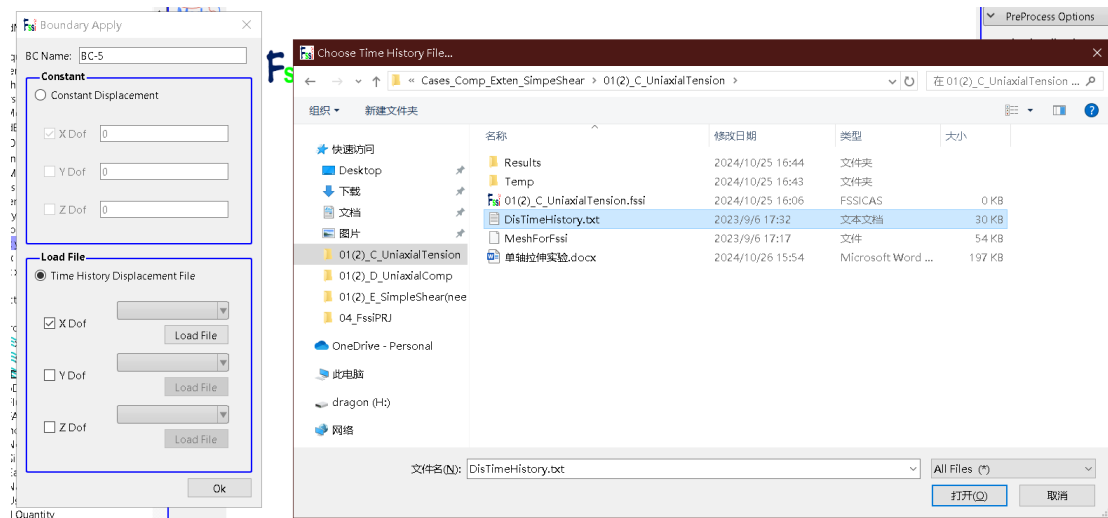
Boundary Apply

BC Name: BC-5

Constant

Constant Displacement

X Dof 0

Y Dof 0

Z Dof 0

Load File

Time History Displacement File

X Dof
Load File

Y Dof
Load File

Z Dof
Load File

Ok

PreProcess Options

Choose Time History File...

« Cases_Comp_Exten_SimpeShear › 01(2)_C_UniaxialTension ›

在 01(2)_C_UniaxialTension ...

组织 ▾ 新建文件夹

快速访问
Desktop
下载
文档
图片
01(2)_C_UniaxialTension
01(2)_D_UniaxialComp
01(2)_E_SimpleShear(nee
04_FssiPRJ
OneDrive - Personal
此电脑
dragon (H:)
网络

| 名称 | 修改日期 | 类型 | 大小 |
|---|---|---|---|
| Results | 2024/10/25 16:44 | 文件夹 | |
| Temp | 2024/10/25 16:43 | 文件夹 | |
| 01(2)_C_UniaxialTension.fssi | 2024/10/25 16:06 | FSSICAS | 0 KB |
| DisTimeHistory.txt | 2023/9/6 17:32 | 文本文档 | 30 KB |
| MeshForFssi | 2023/9/6 17:17 | 文件 | 54 KB |
| 单轴拉伸实验.docx | 2024/10/26 15:54 | Microsoft Word ... | 197 KB |

文件名(N): DisTimeHistory.txt

All Files (*)

打开(O) 取消

l Quantity